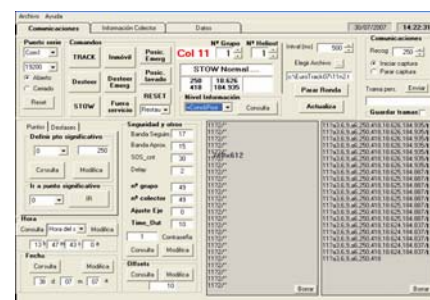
Archivo Ayuda

Comunicaciones | Información Colector | Datos | 30/07/2007 | 14:22:3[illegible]

Puerto serie | Comandos
Com1
19200
Abierto
Cerrado
Reset
TRACK
Inmóvil
Posic. Emerg
Col 11
Nº Grupo | Nº Helinet
1 | 13
STOW Normal
250 | 18.626
418 | 104.935
Nivel Información
Destow
Destow Emerg
Posic. lavado
RESET
STOW
Fuera servicio
Restau
Consulta
Interval (seg) 500
Elegir Archivo
c:\Laura\Track07\11n2.t
Parar Ronda
Actualiza

Comunicaciones
Recog 250
Iniciar captura
Parar captura
Trama pers. Enviar
Guardar tramas

Puntos | Destaseo
Definir pto significativo
0 | 250
Consulta | Modifica
Ir a punto significativo
0 | Ir
Hora
Consulta | Hora del s | Modifica
13 | 47 | 43 | 0
Fecha
Consulta | Modifica
30 | 07 | 0

Seguridad y otros
Banda Seguim 17
Banda Aprox. 15
SOS_cnt 30
Delay 2
nº grupo 49
nº colector 49
Ajuste Eje 0
Time_Out 10
1 Contraseña
Consulta | Modifica
Offsets
Consulta | Modifica
10

1172
1172
1172
1172
Buffer=612
1172
1172
1172

11 1a 2,6, 3, a6, 250, 418, 18.626, 104.935
11 1a 2,6, 3, a6, 250, 418, 18.626, 104.935
11 1a 2,6, 3, a6, 250, 418, 18.626, 104.935
11 1a 2,6, 3, a6, 250, 418, 18.626, 104.935
11 1a 2,6, 3, a6, 250, 418, 18.626, 104.935
11 1a 2,6, 3, a6, 250, 418, 18.626, 104.935
11 1a 2,6, 3, a6, 250, 418, 18.626, 104.935
11 1a 2,6, 3, a6, 250, 418, 18.625, 104.937
11 1a 2,6, 3, a6, 250, 418, 18.625, 104.937
11 1a 2,6, 3, a6, 250, 418, 18.624, 104.937
11 1a 2,6, 3, a6, 250, 418

Borrar | Borrar